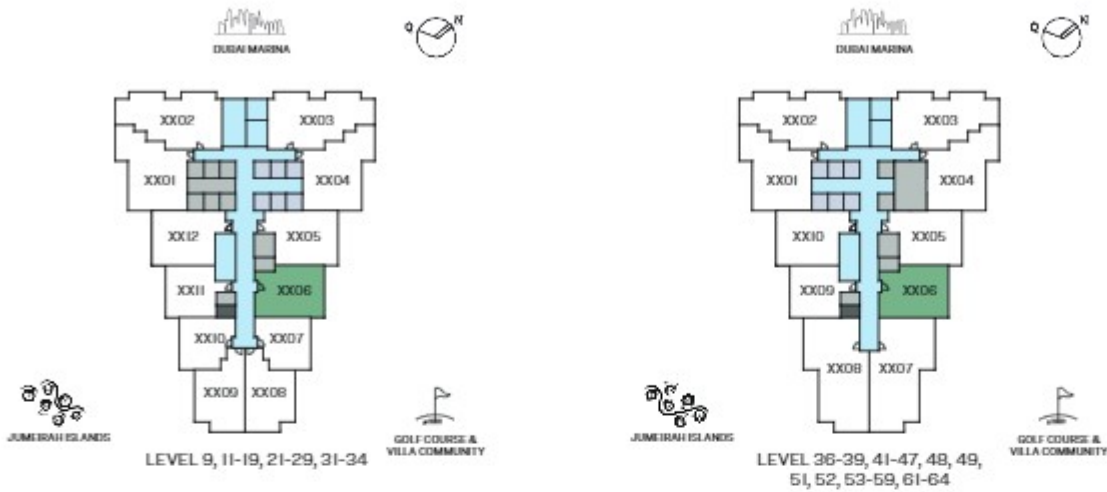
DUBAI MARINA

N

XX02
XX03
XX01
XX04
XX12
XX05
XX11
XX06
XX10
XX07
XX09
XX08

JUMEIRAH ISLANDS

GOLF COURSE & VILLA COMMUNITY

LEVEL 9, 11-19, 21-29, 31-34

DUBAI MARINA

N

XX02
XX03
XX01
XX04
XX10
XX05
XX09
XX06
XX08
XX07

JUMEIRAH ISLANDS

GOLF COURSE & VILLA COMMUNITY

LEVEL 36-39, 41-47, 48, 49, 51, 52, 53-59, 61-64